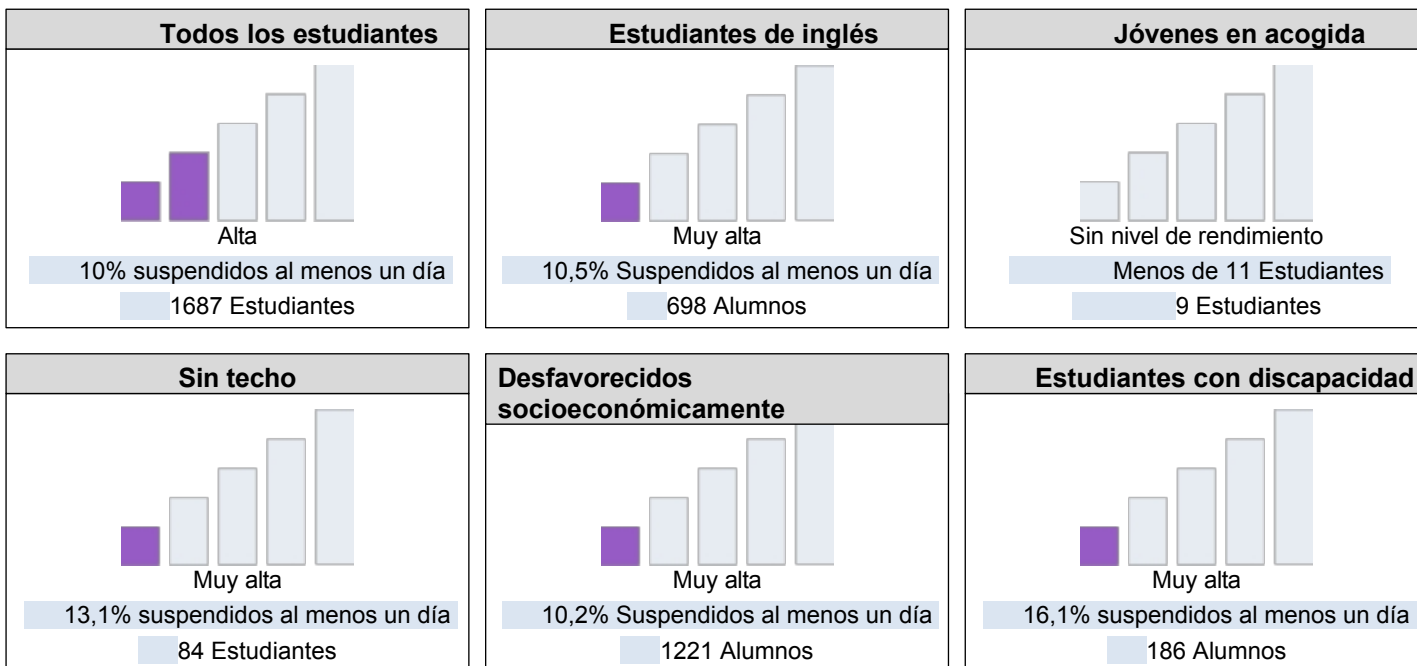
Todos los estudiantes

Alta

10% suspendidos al menos un día

1687 Estudiantes

Estudiantes de inglés

Muy alta

10,5% Suspendidos al menos un día

698 Alumnos

Jóvenes en acogida

Sin nivel de rendimiento

Menos de 11 Estudiantes

9 Estudiantes

Sin techo

Muy alta

13,1% suspendidos al menos un día

84 Estudiantes

Desfavorecidos socioeconómicamente

Muy alta

10,2% Suspendidos al menos un día

1221 Alumnos

Estudiantes con discapacidad

Muy alta

16,1% suspendidos al menos un día

186 Alumnos